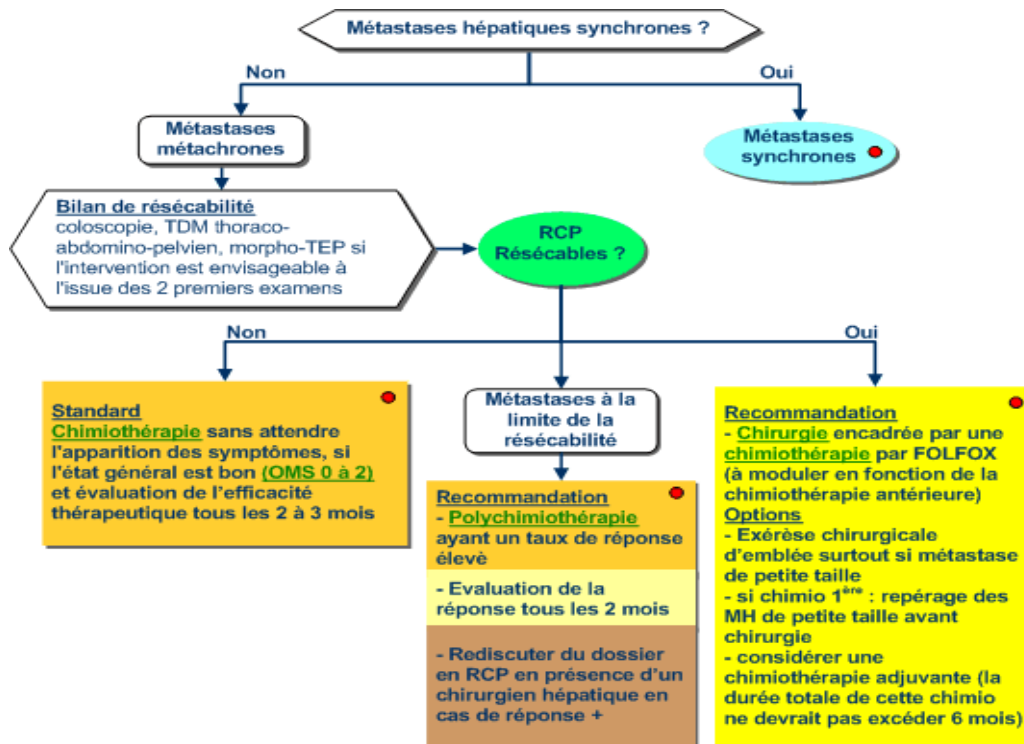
Métastases hépatiques synchrones ?

Non

Oui

Métastases métachrones

Métastases synchrones

Bilan de résécabilité
coloscopie, TDM thoraco-abdomino-pelvien, morpho-TEP si l'intervention est envisageable à l'issue des 2 premiers examens

RCP
Résécables ?

Non

Oui

Standard
Chimiothérapie sans attendre l'apparition des symptômes, si l'état général est bon (OMS 0 à 2) et évaluation de l'efficacité thérapeutique tous les 2 à 3 mois

Métastases à la limite de la résécabilité

Recommandation
- Polychimiothérapie ayant un taux de réponse élevé

- Evaluation de la réponse tous les 2 mois

- Rediscuter du dossier en RCP en présence d'un chirurgien hépatique en cas de réponse +

Recommandation
- Chirurgie encadrée par une chimiothérapie par FOLFOX (à moduler en fonction de la chimiothérapie antérieure)
Options
- Exérèse chirurgicale d'emblée surtout si métastase de petite taille
- si chimio 1$^{ère}$ : repérage des MH de petite taille avant chirurgie
- considérer une chimiothérapie adjuvante (la durée totale de cette chimio ne devrait pas excéder 6 mois)